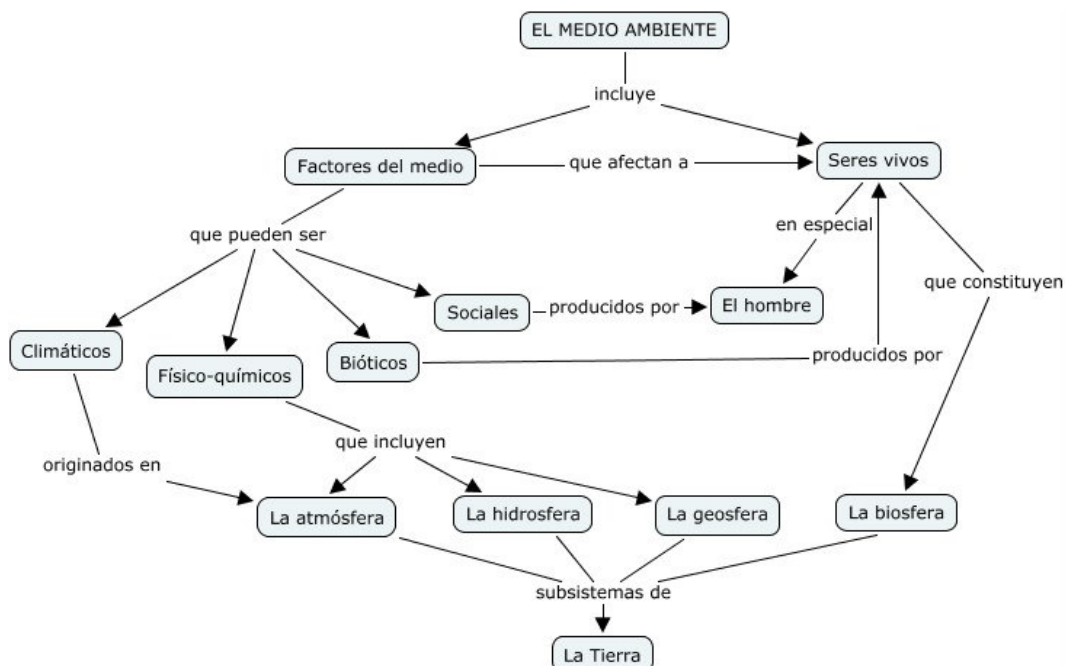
EL MEDIO AMBIENTE

incluye

Factores del medio

que afectan a

Seres vivos

que pueden ser

en especial

que constituyen

Sociales

producidos por

El hombre

Climáticos

Físico-químicos

Bióticos

producidos por

que incluyen

originados en

La atmósfera

La hidrosfera

La geosfera

La biosfera

subsistemas de

La Tierra